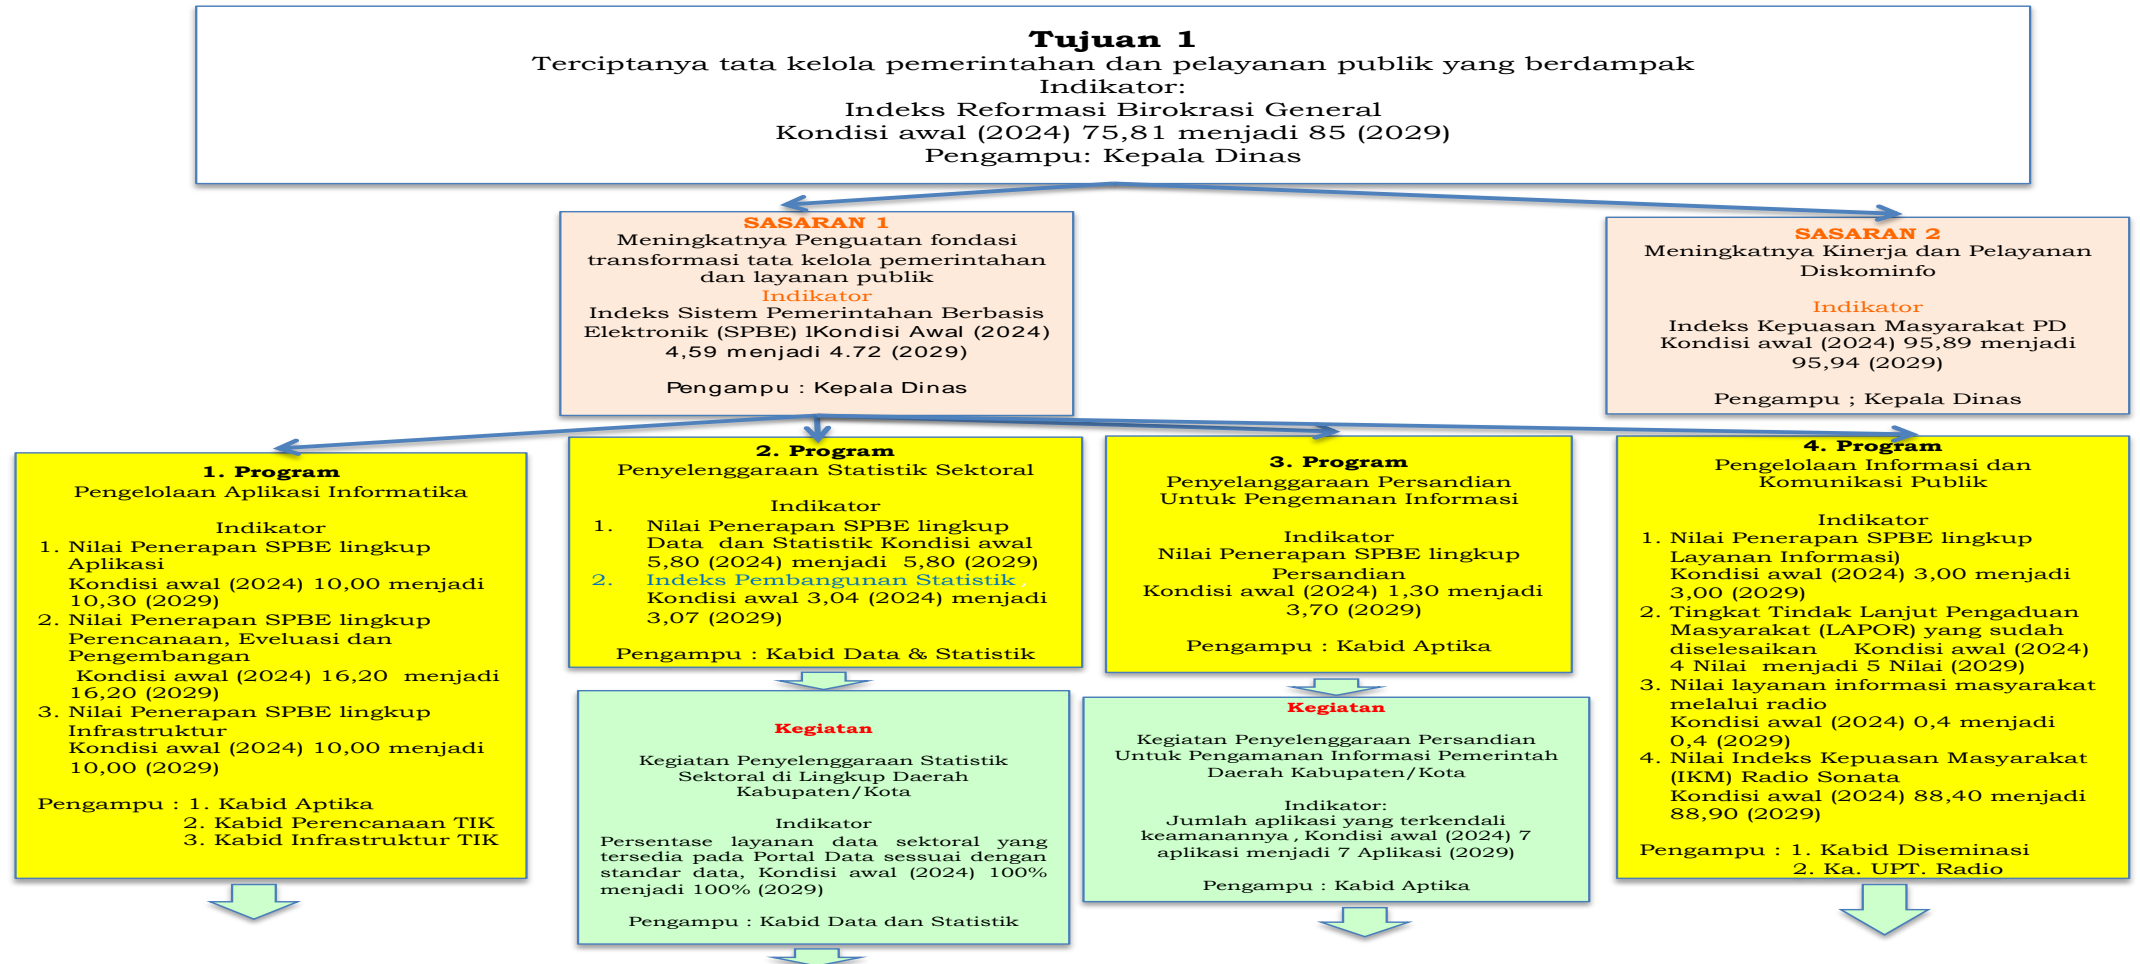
**Tujuan 1**
Terciptanya tata kelola pemerintahan dan pelayanan publik yang berdampak
Indikator:
Indeks Reformasi Birokrasi General
Kondisi awal (2024) 75,81 menjadi 85 (2029)
Pengampu: Kepala Dinas

**SASARAN 1**
Meningkatnya Penguatan fondasi transformasi tata kelola pemerintahan dan layanan publik
Indikator
Indeks Sistem Pemerintahan Berbasis Elektronik (SPBE) lKondisi Awal (2024) 4,59 menjadi 4.72 (2029)

Pengampu : Kepala Dinas

**SASARAN 2**
Meningkatnya Kinerja dan Pelayanan Diskominfo

Indikator
Indeks Kepuasan Masyarakat PD
Kondisi awal (2024) 95,89 menjadi 95,94 (2029)

Pengampu ; Kepala Dinas

**1. Program**
Pengelolaan Aplikasi Informatika

Indikator
1. Nilai Penerapan SPBE lingkup Aplikasi
Kondisi awal (2024) 10,00 menjadi 10,30 (2029)
2. Nilai Penerapan SPBE lingkup Perencanaan, Eveluasi dan Pengembangan
Kondisi awal (2024) 16,20 menjadi 16,20 (2029)
3. Nilai Penerapan SPBE lingkup Infrastruktur
Kondisi awal (2024) 10,00 menjadi 10,00 (2029)

Pengampu : 1. Kabid Aptika
2. Kabid Perencanaan TIK
3. Kabid Infrastruktur TIK

**2. Program**
Penyelenggaraan Statistik Sektoral

Indikator
1. Nilai Penerapan SPBE lingkup Data dan Statistik Kondisi awal 5,80 (2024) menjadi 5,80 (2029)
2. Indeks Pembangunan Statistik
Kondisi awal 3,04 (2024) menjadi 3,07 (2029)

Pengampu : Kabid Data & Statistik

**3. Program**
Penyelanggaraan Persandian Untuk Pengemanan Informasi

Indikator
Nilai Penerapan SPBE lingkup Persandian
Kondisi awal (2024) 1,30 menjadi 3,70 (2029)

Pengampu : Kabid Aptika

**4. Program**
Pengelolaan Informasi dan Komunikasi Publik

Indikator
1. Nilai Penerapan SPBE lingkup Layanan Informasi)
Kondisi awal (2024) 3,00 menjadi 3,00 (2029)
2. Tingkat Tindak Lanjut Pengaduan Masyarakat (LAPOR) yang sudah diselesaikan Kondisi awal (2024) 4 Nilai menjadi 5 Nilai (2029)
3. Nilai layanan informasi masyarakat melalui radio
Kondisi awal (2024) 0,4 menjadi 0,4 (2029)
4. Nilai Indeks Kepuasan Masyarakat (IKM) Radio Sonata
Kondisi awal (2024) 88,40 menjadi 88,90 (2029)

Pengampu : 1. Kabid Diseminasi
2. Ka. UPT. Radio

**Kegiatan**

Kegiatan Penyelenggaraan Statistik Sektoral di Lingkup Daerah Kabupaten/Kota

Indikator
Persentase layanan data sektoral yang tersedia pada Portal Data sessuai dengan standar data, Kondisi awal (2024) 100% menjadi 100% (2029)

Pengampu : Kabid Data dan Statistik

**Kegiatan**

Kegiatan Penyelenggaraan Persandian Untuk Pengamanan Informasi Pemerintah Daerah Kabupaten/Kota

Indikator:
Jumlah aplikasi yang terkendali keamanannya , Kondisi awal (2024) 7 aplikasi menjadi 7 Aplikasi (2029)

Pengampu : Kabid Aptika